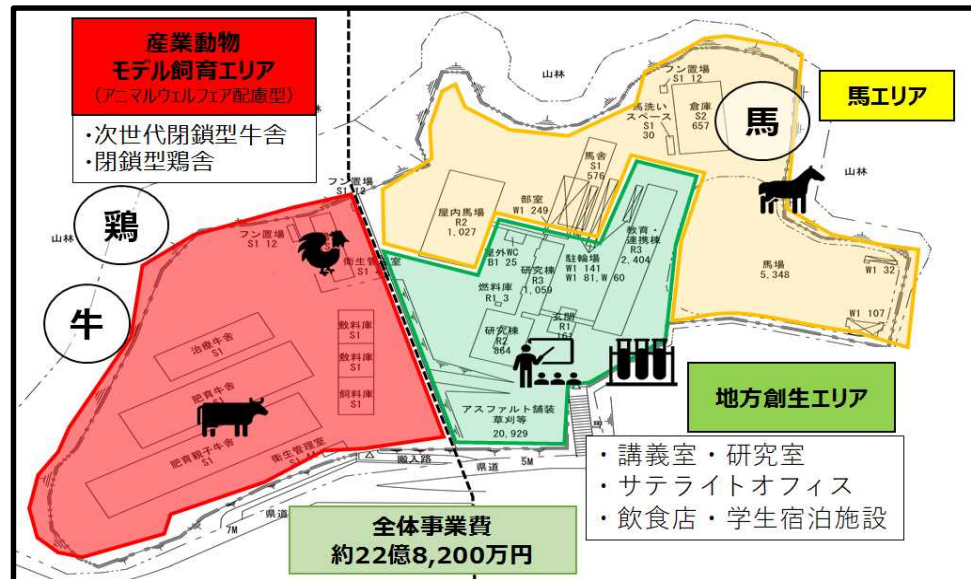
産業動物
モデル飼育エリア
（アニマルウェルフェア配慮型）

・次世代閉鎖型牛舎
・閉鎖型鶏舎

鶏

牛

馬

馬エリア

山林

フン置場
S1 12

馬洗い
スペース
S1
30

倉庫
S2
657

馬舎
S1
576

部室
W1 249

屋内馬場
R2
1,027

山林

フン置場
S1 12

フン置場
S1 12

衛生管理室

屋外WC
B1 25

研究棟
R3
1,059

駐輪場
W1 141
W1 81, W 60

教育・
連携棟
R3
2,404

馬場
5,348

W1 32

W1 107

燃料庫
R1 3

研究棟
R2
864

玄関
R1
16

治療牛舎
S1

敷料庫
S1

敷料庫
S1

肥育牛舎
S1

飼料庫
S1

肥育親子牛舎
S1

衛生管理室
S1

アスファルト舗装
草刈等
20,929

地方創生エリア

・講義室・研究室
・サテライトオフィス
・飲食店・学生宿泊施設

搬入路

県道

5M

7M

県道

全体事業費
約22億8,200万円